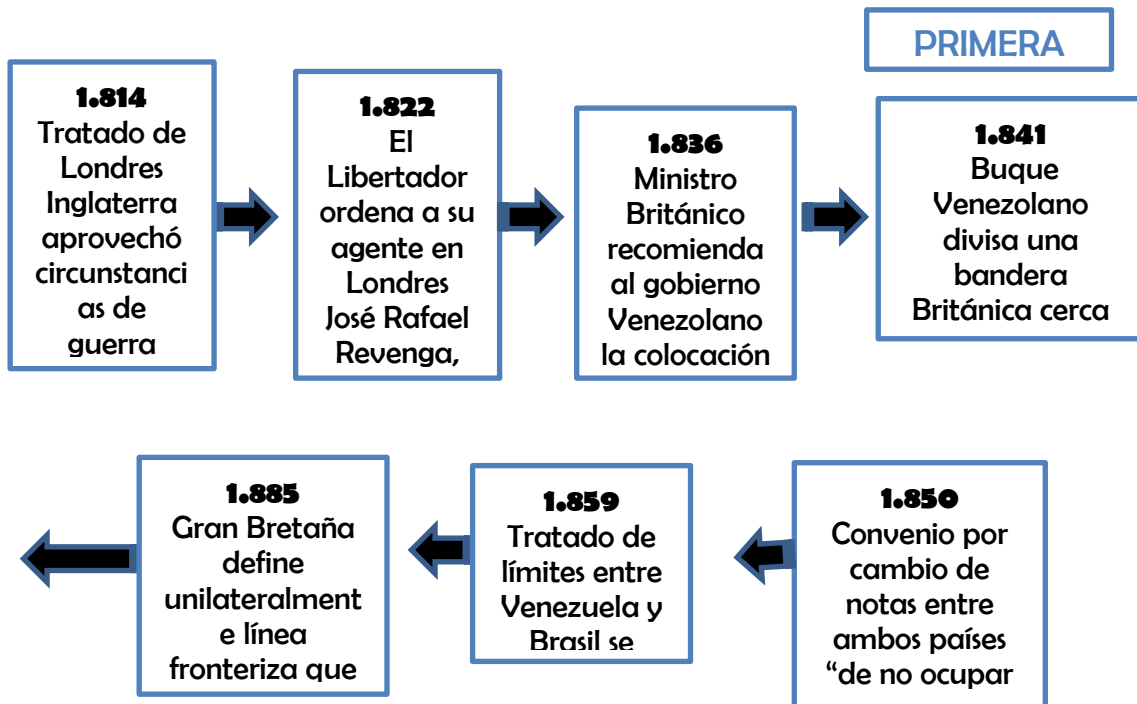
PRIMERA

1.814
Tratado de Londres Inglaterra aprovechó circunstancias de guerra

1.822
El Libertador ordena a su agente en Londres José Rafael Revenga,

1.836
Ministro Británico recomienda al gobierno Venezolano la colocación

1.841
Buque Venezolano divisa una bandera Británica cerca

1.850
Convenio por cambio de notas entre ambos países “de no ocupar

1.859
Tratado de límites entre Venezuela y Brasil se

1.885
Gran Bretaña define unilateralmente línea fronteriza que